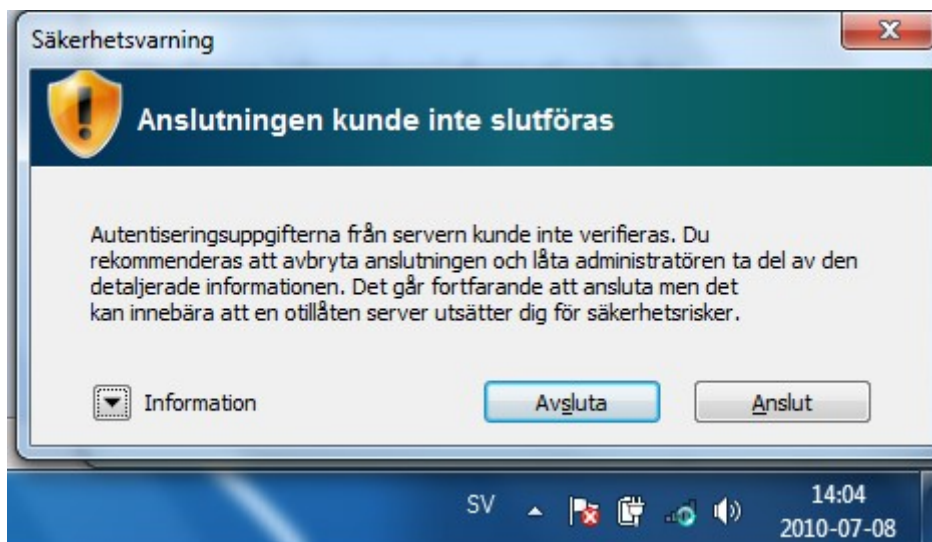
Säkerhetsvarning

Anslutningen kunde inte slutföras

Autentiseringsuppgifterna från servern kunde inte verifieras. Du rekommenderas att avbryta anslutningen och låta administratören ta del av den detaljerade informationen. Det går fortfarande att ansluta men det kan innebära att en otillåten server utsätter dig för säkerhetsrisker.

Information

Avsluta

Anslut

SV

14:04
2010-07-08